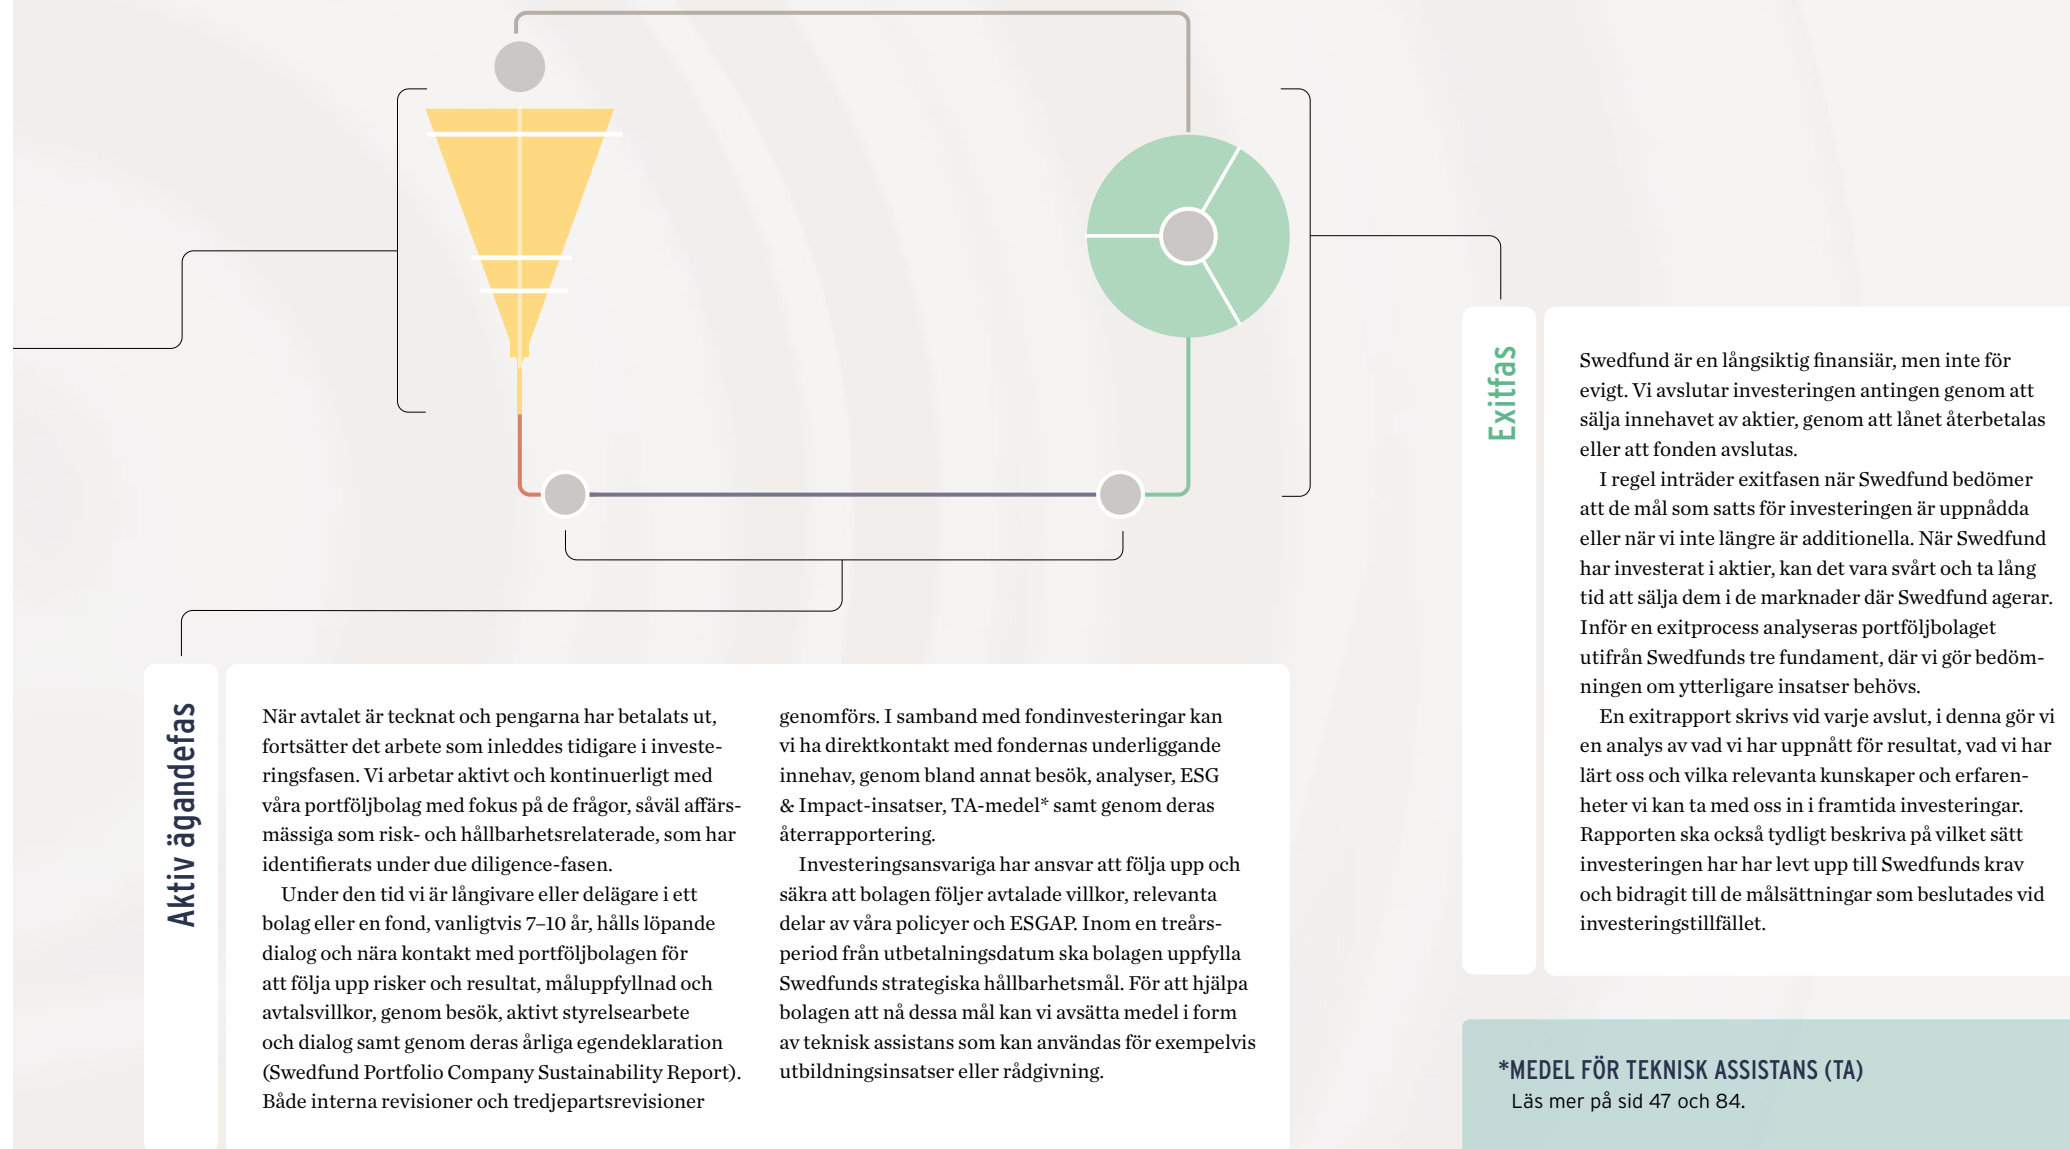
Exitfas

Swedfund är en långsiktig finansiär, men inte för evigt. Vi avslutar investeringen antingen genom att sälja innehavet av aktier, genom att lånet återbetalas eller att fonden avslutas.

I regel inträder exitfasen när Swedfund bedömer att de mål som satts för investeringen är uppnådda eller när vi inte längre är additionella. När Swedfund har investerat i aktier, kan det vara svårt och ta lång tid att sälja dem i de marknader där Swedfund agerar. Inför en exitprocess analyseras portföljbolaget utifrån Swedfunds tre fundament, där vi gör bedömningen om ytterligare insatser behövs.

En exitrapport skrivs vid varje avslut, i denna gör vi en analys av vad vi har uppnått för resultat, vad vi har lärt oss och vilka relevanta kunskaper och erfarenheter vi kan ta med oss in i framtida investeringar. Rapporten ska också tydligt beskriva på vilket sätt investeringen har har levt upp till Swedfunds krav och bidragit till de målsättningar som beslutades vid investeringstillfället.

Aktiv ägandefas

När avtalet är tecknat och pengarna har betalats ut, fortsätter det arbete som inleddes tidigare i investeringsfasen. Vi arbetar aktivt och kontinuerligt med våra portföljbolag med fokus på de frågor, såväl affärsmässiga som risk- och hållbarhetsrelaterade, som har identifierats under due diligence-fasen.

Under den tid vi är långivare eller delägare i ett bolag eller en fond, vanligtvis 7–10 år, hålls löpande dialog och nära kontakt med portföljbolagen för att följa upp risker och resultat, måluppfyllnad och avtalsvillkor, genom besök, aktivt styrelsearbete och dialog samt genom deras årliga egendeklaration (Swedfund Portfolio Company Sustainability Report). Både interna revisioner och tredjepartsrevisioner genomförs. I samband med fondinvesteringar kan vi ha direktkontakt med fondernas underliggande innehav, genom bland annat besök, analyser, ESG & Impact-insatser, TA-medel* samt genom deras återrapportering.

Investeringsansvariga har ansvar att följa upp och säkra att bolagen följer avtalade villkor, relevanta delar av våra policyer och ESGAP. Inom en treårsperiod från utbetalningsdatum ska bolagen uppfylla Swedfunds strategiska hållbarhetsmål. För att hjälpa bolagen att nå dessa mål kan vi avsätta medel i form av teknisk assistans som kan användas för exempelvis utbildningsinsatser eller rådgivning.

*MEDEL FÖR TEKNISK ASSISTANS (TA)
Läs mer på sid 47 och 84.